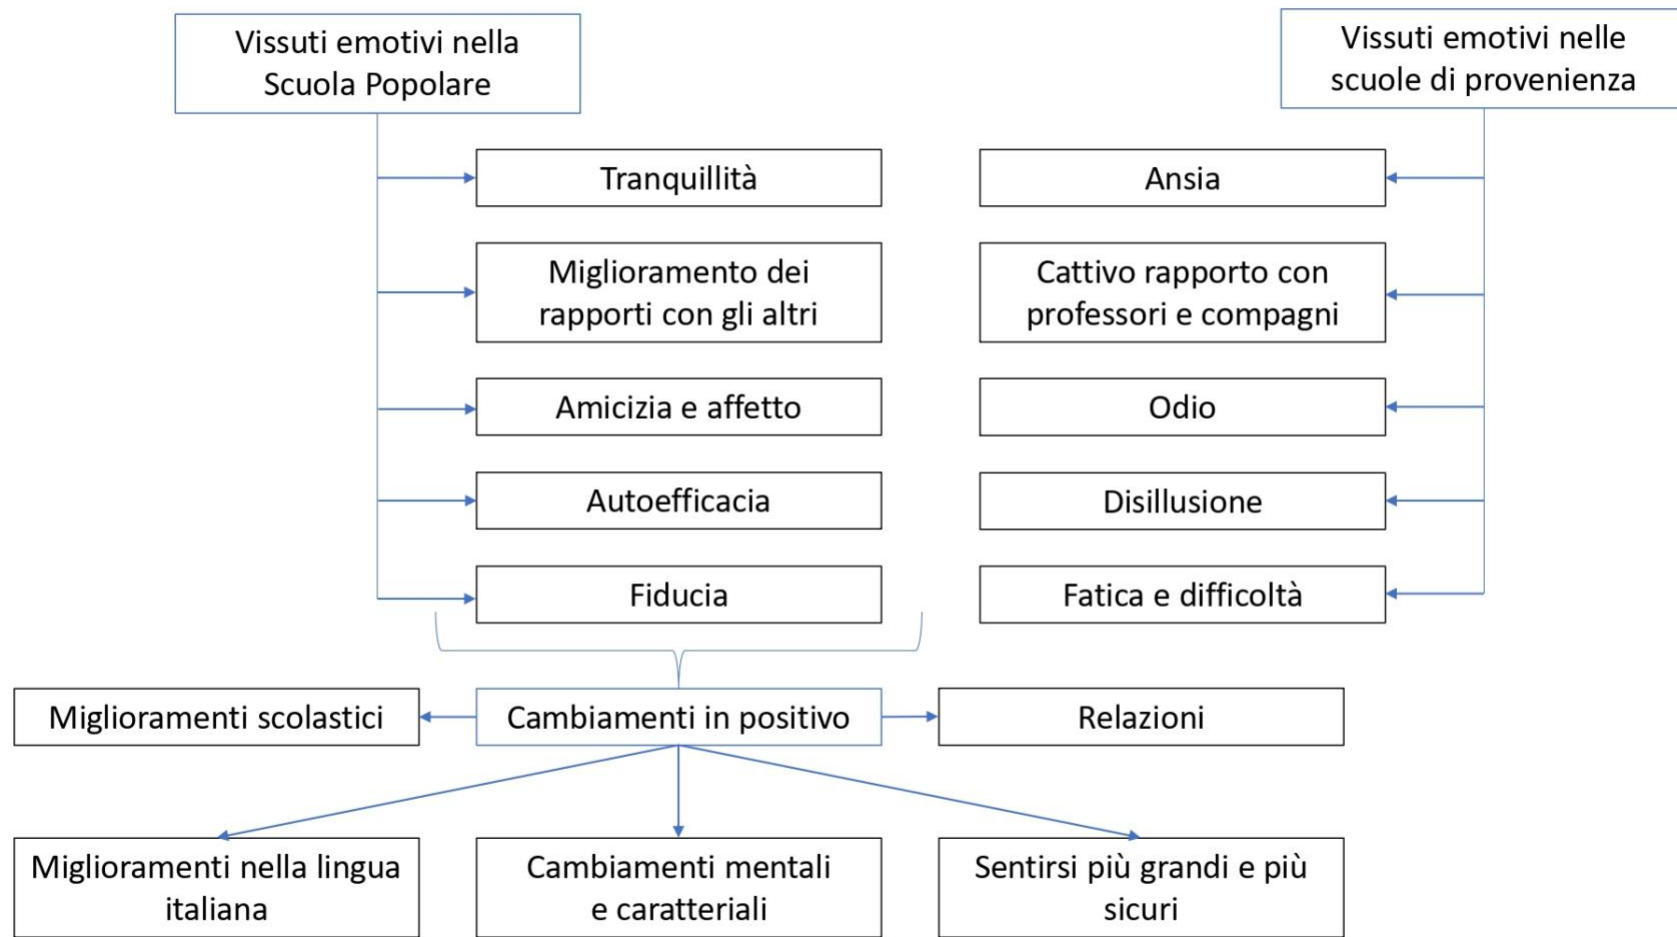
Vissuti emotivi nella Scuola Popolare

Vissuti emotivi nelle scuole di provenienza

Tranquillità

Miglioramento dei rapporti con gli altri

Amicizia e affetto

Autoefficacia

Fiducia

Ansia

Cattivo rapporto con professori e compagni

Odio

Disillusione

Fatica e difficoltà

Miglioramenti scolastici

Cambiamenti in positivo

Relazioni

Miglioramenti nella lingua italiana

Cambiamenti mentali e caratteriali

Sentirsi più grandi e più sicuri